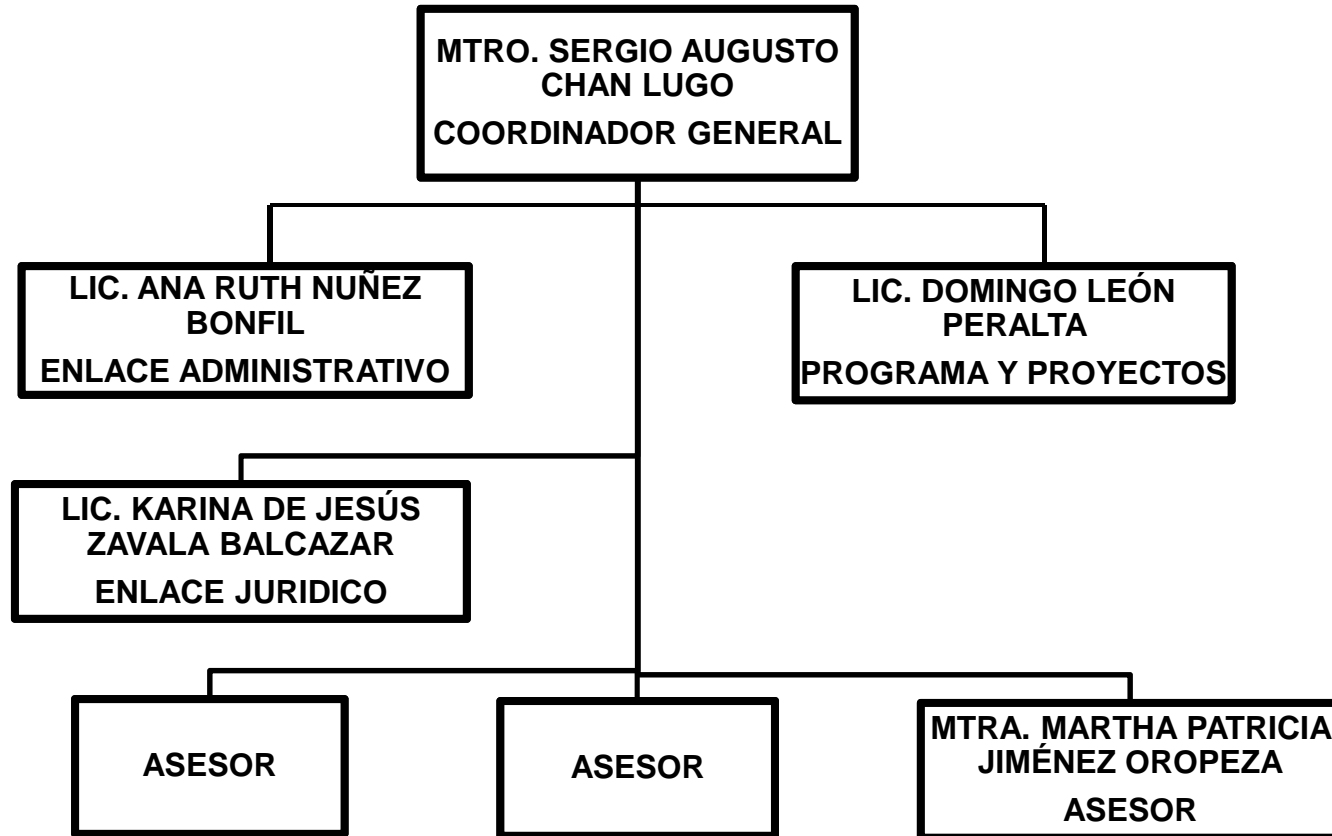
MTRO. SERGIO AUGUSTO CHAN LUGO
COORDINADOR GENERAL

LIC. ANA RUTH NUÑEZ BONFIL
ENLACE ADMINISTRATIVO

LIC. DOMINGO LEÓN PERALTA
PROGRAMA Y PROYECTOS

LIC. KARINA DE JESÚS ZAVALA BALCAZAR
ENLACE JURIDICO

ASESOR

ASESOR

MTRA. MARTHA PATRICIA JIMÉNEZ OROPEZA
ASESOR